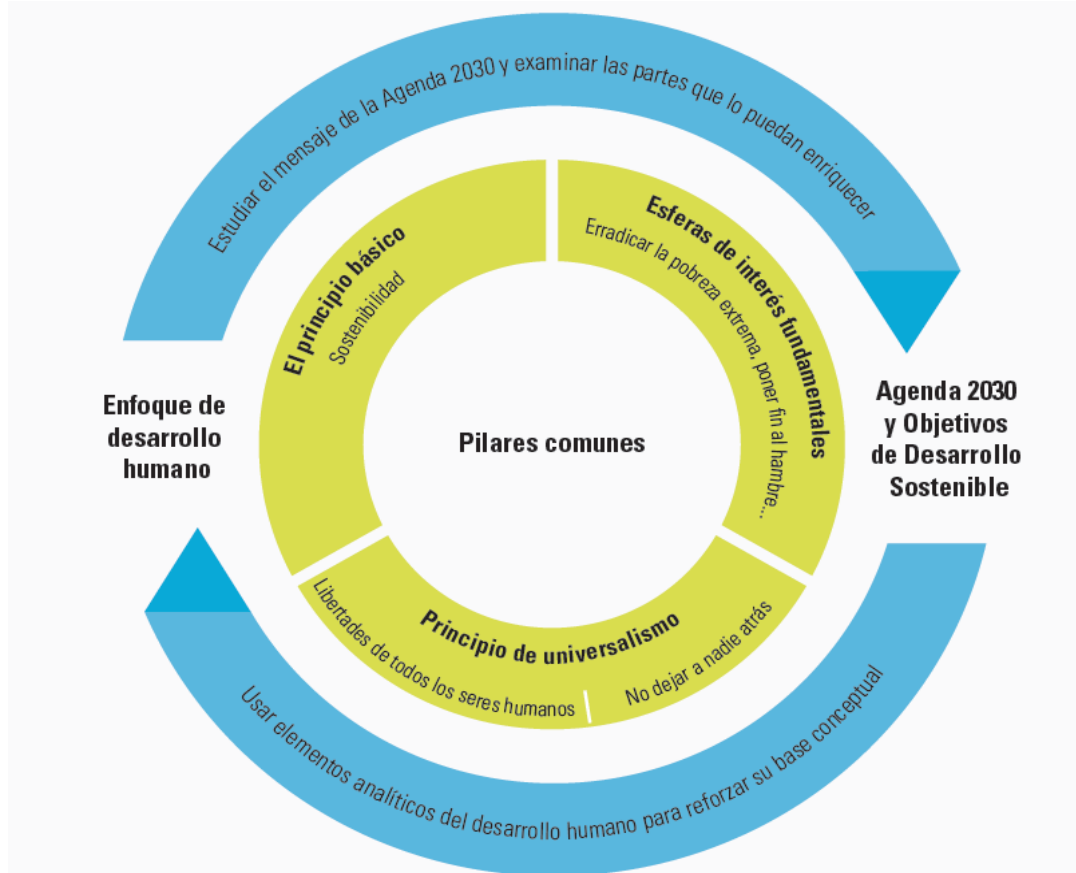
Estudiar el mensaje de la Agenda 2030 y examinar las partes que lo puedan enriquecer

Enfoque de desarrollo humano

Agenda 2030 y Objetivos de Desarrollo Sostenible

El principio básico
Sostenibilidad

Esferas de interés fundamentales
Erradicar la pobreza extrema, poner fin al hambre...

Pilares comunes

Principio de universalismo
Libertades de todos los seres humanos
No dejar a nadie atrás

Usar elementos analíticos del desarrollo humano para reforzar su base conceptual